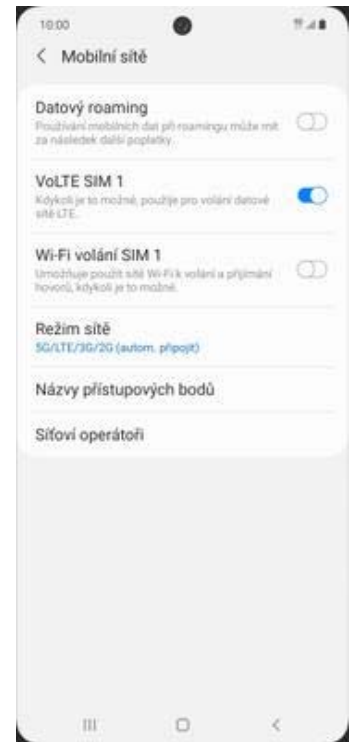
10:00

< Mobilní sítě

Datový roaming
Používání mobilních dat při roamingu může mít za následek další poplatky.

VoLTE SIM 1
Kdykoli je to možné, použije pro volání datové sítě LTE.

Wi-Fi volání SIM 1
Umožňuje použít sítě Wi-Fi k volání a přijímání hovorů, kdykoli je to možné.

Režim sítě
5G/LTE/3G/2G (autom. připojit)

Názvy přístupových bodů

Síťoví operátoři